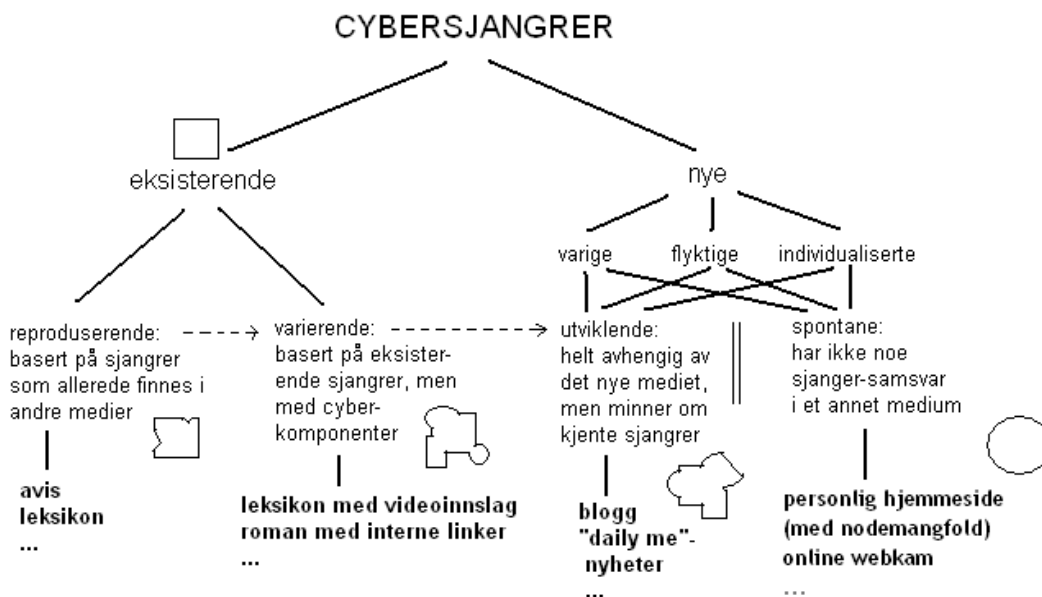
CYBERSJANGRER

eksisterende

nye

varige

flyktige

individualiserte

reproduserende: basert på sjangrer som allerede finnes i andre medier

varierende: basert på eksisterende sjangrer, men med cyberkomponenter

utviklende: helt avhengig av det nye mediet, men minner om kjente sjangrer

spontane: har ikke noe sjanger-samsvar i et annet medium

avis
leksikon
...

leksikon med videoinnslag
roman med interne linker
...

blogg
"daily me"-nyheter
...

personlig hjemmeside
(med nodemangfold)
online webkam
...